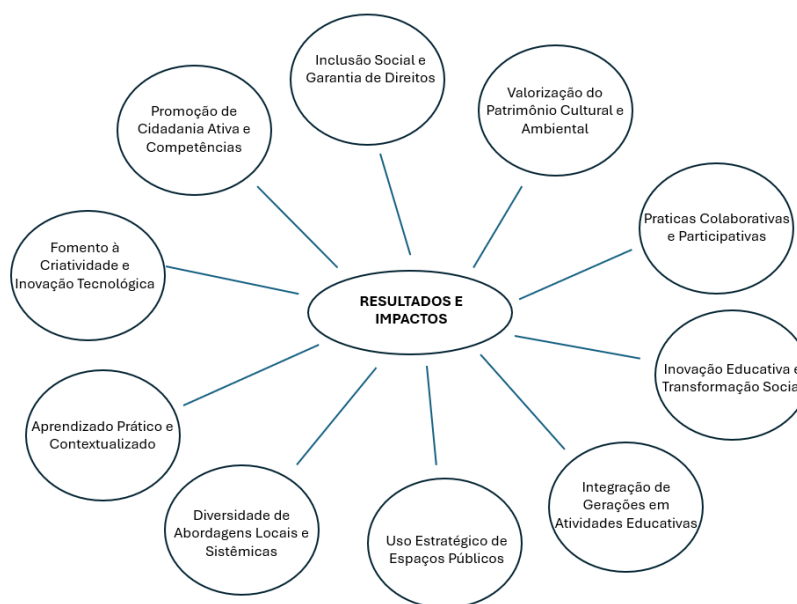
RESULTADOS E IMPACTOS

Inclusão Social e Garantia de Direitos

Valorização do Patrimônio Cultural e Ambiental

Praticas Colaborativas e Participativas

Inovação Educativa e Transformação Social

Integração de Gerações em Atividades Educativas

Uso Estratégico de Espaços Públicos

Diversidade de Abordagens Locais e Sistêmicas

Aprendizado Prático e Contextualizado

Fomento à Criatividade e Inovação Tecnológica

Promoção de Cidadania Ativa e Competências